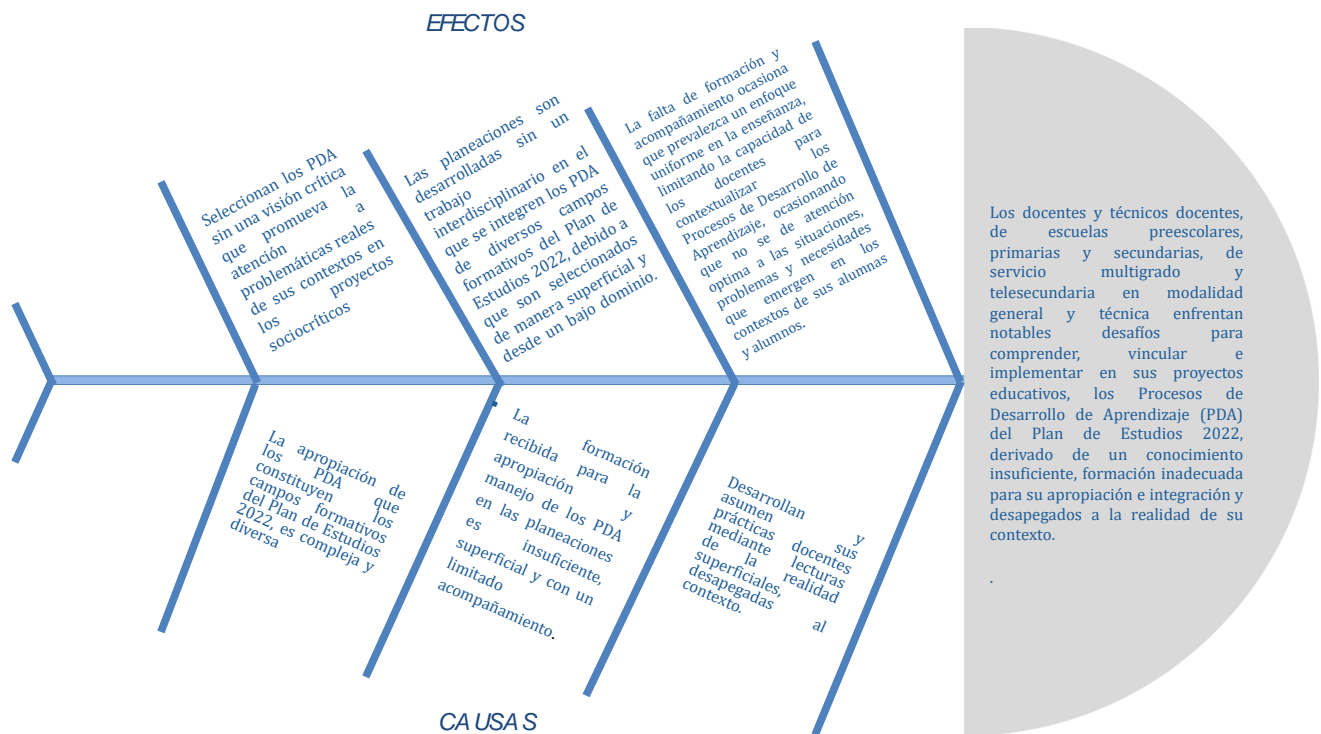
EFECTOS

Seleccionan los PDA sin una visión crítica que promueva la atención a problemáticas reales de sus contextos en los proyectos sociocríticos

Las planeaciones son desarrolladas sin un trabajo interdisciplinario en el que se integren los PDA de diversos campos formativos del Plan de Estudios 2022, debido a que son seleccionados de manera superficial y desde un bajo dominio.

La falta de formación y acompañamiento ocasiona que prevalezca un enfoque uniforme en la enseñanza, limitando la capacidad de los docentes para contextualizar los Procesos de Desarrollo de Aprendizaje, ocasionando que no se de atención optima a las situaciones, problemas y necesidades que emergen en los contextos de sus alumnas y alumnos.

Los docentes y técnicos docentes, de escuelas preescolares, primarias y secundarias, de servicio multigrado y telesecundaria en modalidad general y técnica enfrentan notables desafíos para comprender, vincular e implementar en sus proyectos educativos, los Procesos de Desarrollo de Aprendizaje (PDA) del Plan de Estudios 2022, derivado de un conocimiento insuficiente, formación inadecuada para su apropiación e integración y desapegados a la realidad de su contexto.

.

La apropiación de los PDA que constituyen los campos formativos del Plan de Estudios 2022, es compleja y diversa

La formación recibida para la apropiación y manejo de los PDA en las planeaciones es insuficiente, superficial y con un limitado acompañamiento.

Desarrollan y asumen sus prácticas docentes mediante lecturas de la realidad superficiales, desapegadas al contexto.

CA USA S